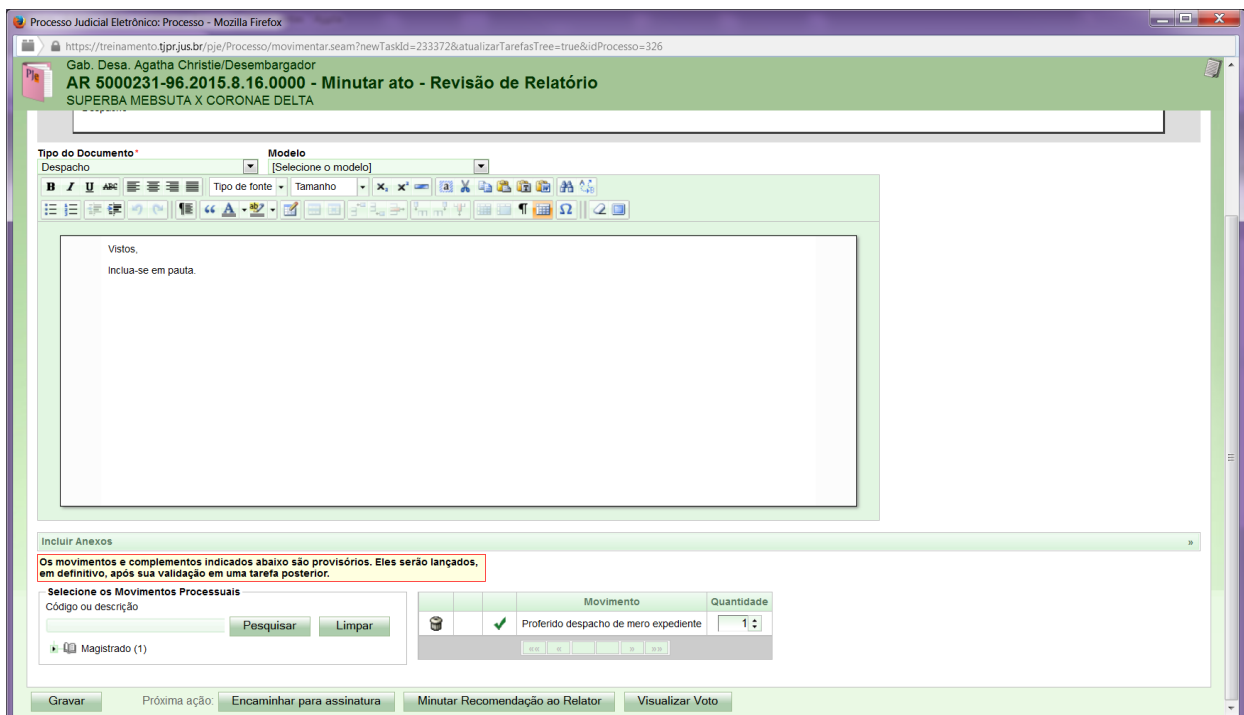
Processo Judicial Eletrônico: Processo - Mozilla Firefox

https://treinamento.tjpr.jus.br/pje/Processo/movimentar.seam?newTaskId=233372&atualizarTarefasTree=true&idProcesso=326

PJe

Gab. Desa. Agatha Christie/Desembargador
AR 5000231-96.2015.8.16.0000 - Minutar ato - Revisão de Relatório
SUPERBA MEBSUTA X CORONAE DELTA

Tipo do Documento*
Despacho

Modelo
[Selecione o modelo]

Tipo de fonte
Tamanho

Vistos,

Inclua-se em pauta.

Incluir Anexos

Os movimentos e complementos indicados abaixo são provisórios. Eles serão lançados, em definitivo, após sua validação em uma tarefa posterior.

Selecione os Movimentos Processuais
Código ou descrição

Pesquisar
Limpar

Magistrado (1)

| | | | Movimento | Quantidade |
|---|---|---|---|---|
| | | | Proferido despacho de mero expediente | 1 |

Gravar
Próxima ação:
Encaminhar para assinatura
Minutar Recomendação ao Relator
Visualizar Voto